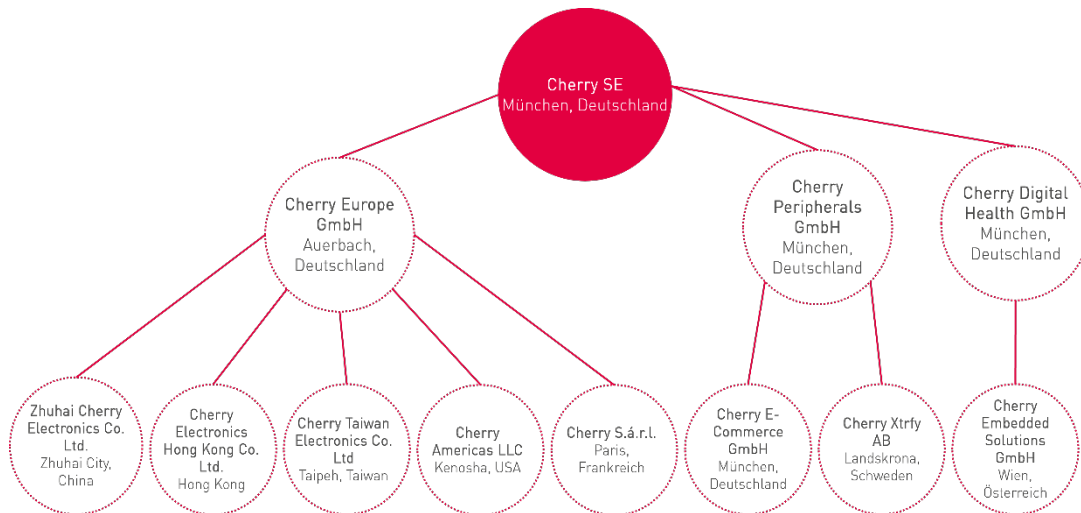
Cherry SE
München, Deutschland

Cherry Europe GmbH
Auerbach, Deutschland

Cherry Peripherals GmbH
München, Deutschland

Cherry Digital Health GmbH
München, Deutschland

Zhuhai Cherry Electronics Co. Ltd.
Zhuhai City, China

Cherry Electronics Hong Kong Co. Ltd.
Hong Kong

Cherry Taiwan Electronics Co. Ltd
Taipeh, Taiwan

Cherry Americas LLC
Kenosha, USA

Cherry S.á.r.l.
Paris, Frankreich

Cherry E-Commerce GmbH
München, Deutschland

Cherry Xtrfy AB
Landskrona, Schweden

Cherry Embedded Solutions GmbH
Wien, Österreich